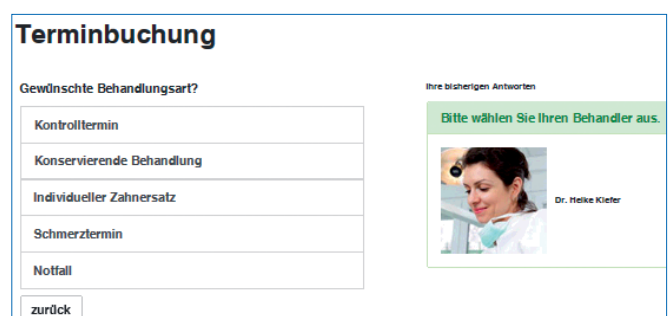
Terminbuchung

Gewünschte Behandlungsart?

Kontrolltermin

Konservierende Behandlung

Individueller Zahnersatz

Schmerztermin

Notfall

zurück

Ihre bisherigen Antworten

Bitte wählen Sie Ihren Behandler aus.

Dr. Heike Kiefer